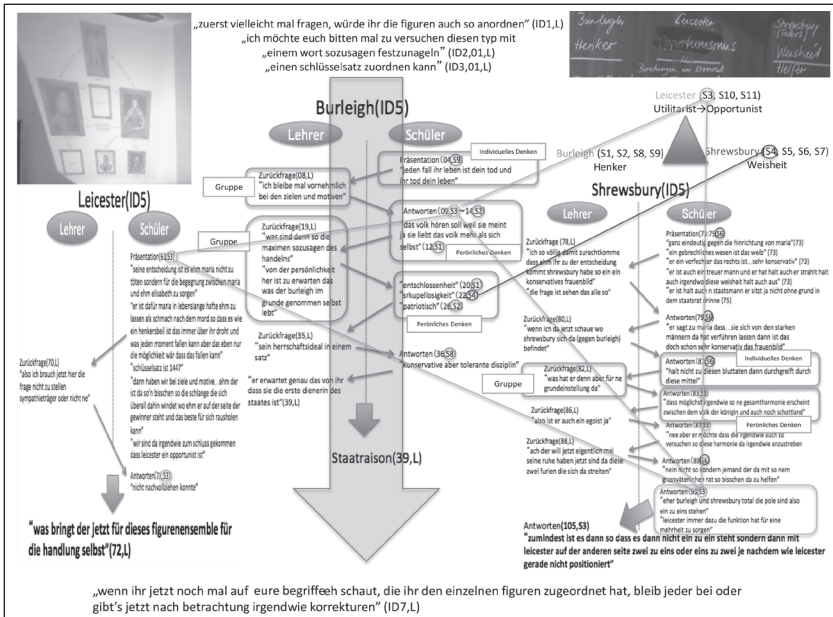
„zuerst vielleicht mal fragen, würde ihr die figuren auch so anordnen" (ID1,L)
„ich möchte euch bitten mal zu versuchen diesen typ mit
„einem wort sozusagen festzunageln" (ID2,01,L)
„einen schlüsselsatz zuordnen kann" (ID3,01,L)

Burleigh
Henker
Leicester
Opportunismus
Shrewsbury (Talbot)
Weisheit
Helfer

Leicester (S3, S10, S11)
Utilitarist→Opportunist
Burleigh (S1, S2, S8, S9)
Henker
Shrewsbury (S4, S5, S6, S7)
Weisheit

Burleigh(ID5)
Lehrer
Schüler

Individuelles Denken
Präsentation (04,S9)
„jeden fall ihr leben ist dein tod und ihr tod dein leben"

Gruppe
Zurückfrage(08,L)
„ich bleibe mal vornehmlich bei den zielen und motiven"

Antworten (09,S3→14,S2)
„das volk hören soll weil sie meint ja sie liebt das volk mehr als sich selbst" (12,S1)
Persönliches Denken

Gruppe
Zurückfrage(19,L)
„was sind denn so die maximen sozusagen des handelns"
„von der persönlichkeit her ist zu erwarten das was der burleigh im grunde genommen selbst lebt"

„entschlossenheit" (20,S1)
„skrupellosigkeit" (22,S4)
„patriotisch" (26,S2)
Persönliches Denken

Zurückfrage(35,L)
„sein herrschaftsideal in einem satz"

Antworten (36,S8)
„konservative aber tolerante disziplin"

„er erwartet genau das von ihr dass sie die erste dienerin des staates ist" (39,L)

Staatraison(39,L)

Leicester(ID5)
Lehrer
Schüler

Präsentation (63,S3)
„seine entscheidung ist es ehm maria nicht zu töten sondern für die begegnung zwischen maria und ehm elisabeth zu sorgen"
„er ist dafür maria in lebenslange hafte ehm zu lassen als schmach nach dem mord so dass es wie ein henkersbeil ist das immer über ihr droht und was jeden moment fallen kann aber das eben nur die möglichkeit wär dass das fallen kann"
„schlüsselsatz ist 1447"
„dann haben wir bei ziele und motive…ehm der ist da so'n bisschen so die schlange die sich überall dahin windet wo ehm er auf der seite der gewinner steht und das beste für sich rausholen kann"
„wir sind da irgendwie zum schluss gekommen dass leicester ein opportunist ist"

Zurückfrage(70,L)
„also ich brauch jetzt hier die frage nicht zu stellen sympathieträger oder nicht ne"

Antworten(71,S3)
„nicht nachvollziehen konnte"

„was bringt der jetzt für dieses figurenensemble für die handlung selbst" (72,L)

Shrewsbury(ID5)
Lehrer
Schüler

Präsentation(73,S6)
„ganz eindeutig gegen die hinrichtung von maria" (73)
„ein gebrechliches wesen ist das weib" (73)
„er ein verfechter des rechts ist…sehr konservativ" (73)
„er ist auch ein treuer mann und er hat halt auch er strahlt halt auch irgendwo diese weisheit halt aus aus" (73)
„er ist halt auch in staatsmann er sitzt ja nicht ohne grund in dem staatsrat drinne (75)

Zurückfrage(78,L)
„ich so völlig damit zurechtkomme dass ich für zu der entscheidung kommt shrewsbury habe so ein ein konservatives frauenbild"
„die frage ist sehen das alle so"

Antworten(79,S6)
„er sagt zu maria dass…sie sich von den starken männern da hat verführen lassen dann ist das doch schon sehr konservativ das frauenbild"

Zurückfrage(80,L)
„wenn ich du jetzt schaue wo shrewsbury sich da (gegen burleigh) befindet"

Antworten(81,S6)
„halt nicht zu diesen bluttaten dann durchgreift durch diese mittel"
Individuelles Denken

Gruppe
Zurückfrage(82,L)
„was hat er denn aber für ne grundeinstellung da"

Antworten(83,S3)
„dass möglichst irgendwie so ne gesamtharmonie erscheint zwischen dem volk der königin und auch noch schottland"

Zurückfrage(86,L)
„also ist er auch ein egoist ja"

Antworten(87,S3)
„nee aber er möchte dass die irgendwie auch so versuchen so diese harmonie da irgendwie anzustreben"
Persönliches Denken

Zurückfrage(88,L)
„ach der will jetzt eigentlich mal seine ruhe haben jetzt sind da diese zwei furien die sich da streiten"

Antworten(89,S4)
„nein nicht so sondern jemand der da mit so nem grundvertrauen rot so bisschen da zu helfen"

Antworten(93,S3)
„eher burleigh und shrewsbury total die pole sind also ein zu eins stehen"
„leicester immer dazu die funktion hat für eine mehrheit zu sorgen"

Antworten(105,S3)
„zumindest ist es dann so dass es dann nicht ein zu ein steht sondern dann mit leicester auf der anderen seite zwei zu eins oder eins zu zwei je nachdem wie leicester gerade nicht positioniert"

„wenn ihr jetzt noch mal auf eure begriffeeh schaut, die ihr den einzelnen figuren zugeordnet hat, bleib jeder bei oder gibt's jetzt nach betrachtung irgendwie korrekturen" (ID7,L)